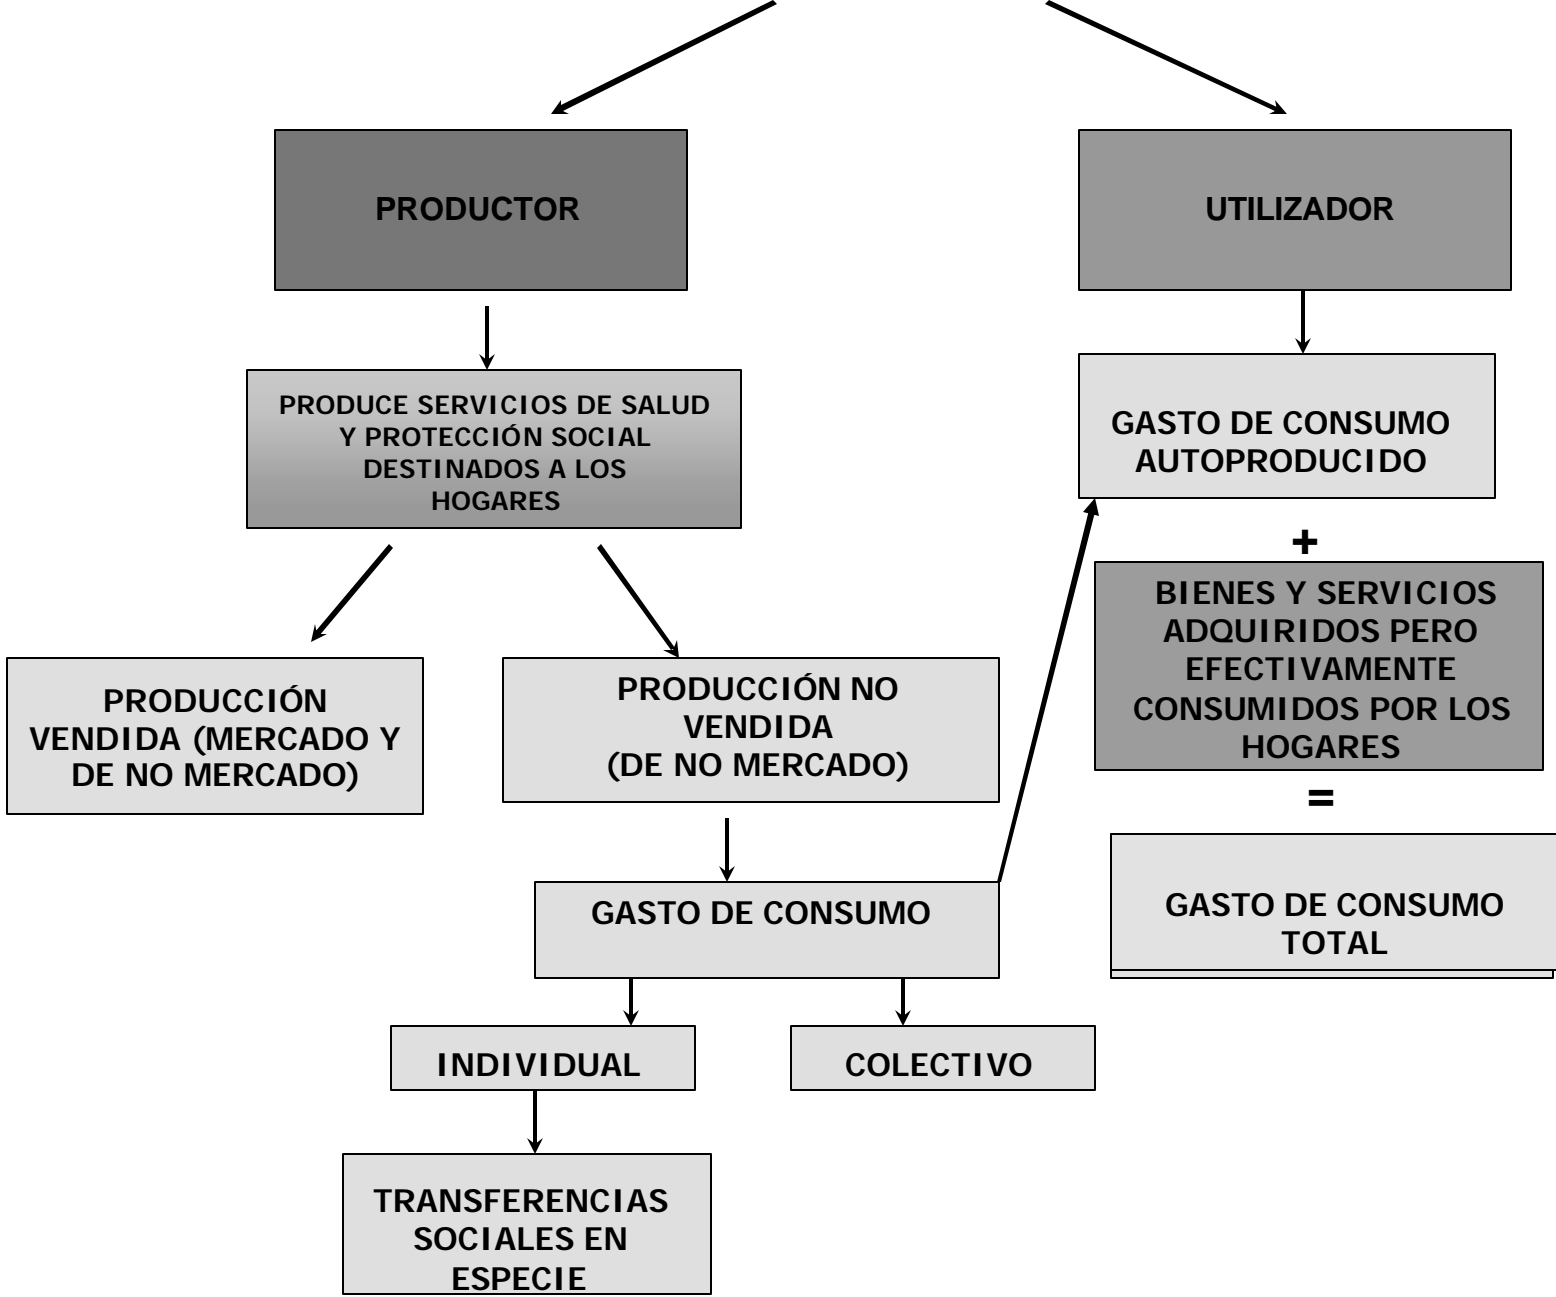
PRODUCTOR

UTILIZADOR

PRODUCE SERVICIOS DE SALUD Y PROTECCIÓN SOCIAL DESTINADOS A LOS HOGARES

GASTO DE CONSUMO AUTOPRODUCIDO

+

BIENES Y SERVICIOS ADQUIRIDOS PERO EFECTIVAMENTE CONSUMIDOS POR LOS HOGARES

=

GASTO DE CONSUMO TOTAL

PRODUCCIÓN VENDIDA (MERCADO Y DE NO MERCADO)

PRODUCCIÓN NO VENDIDA (DE NO MERCADO)

GASTO DE CONSUMO

INDIVIDUAL

COLECTIVO

TRANSFERENCIAS SOCIALES EN ESPECIE